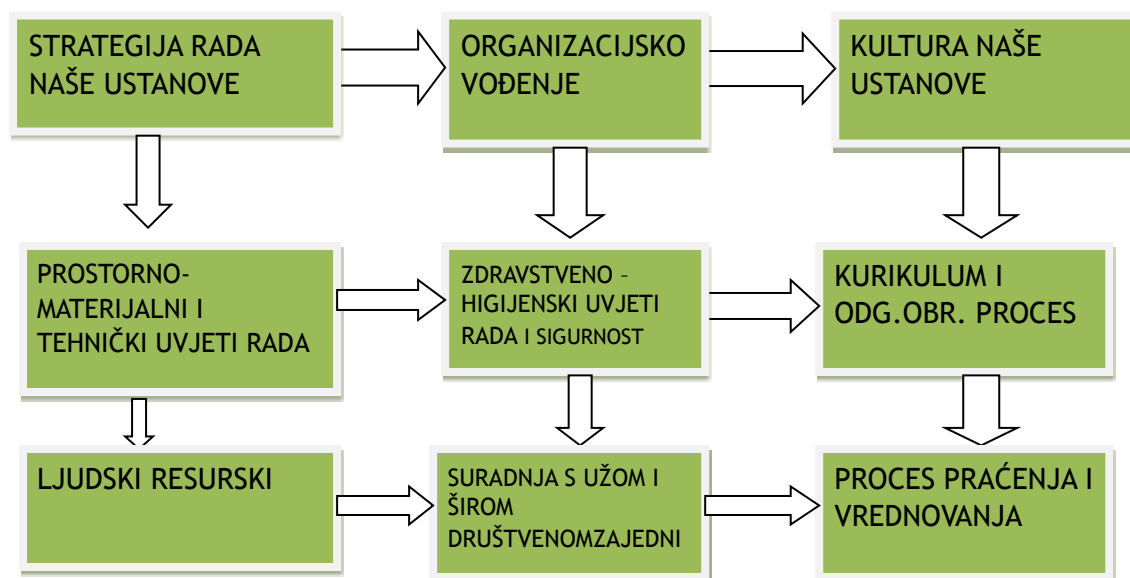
STRATEGIJA RADA NAŠE USTANOVE

ORGANIZACIJSKO VOĐENJE

KULTURA NAŠE USTANOVE

PROSTORNO-MATERIJALNI I TEHNIČKI UVJETI RADA

ZDRAVSTVENO – HIGIJENSKI UVJETI RADA I SIGURNOST

KURIKULUM I ODG.OBR. PROCES

LJUDSKI RESURSKI

SURADNJA S UŽOM I ŠIROM DRUŠTVENOMZAJEDNI

PROCES PRAĆENJA I VREDNOVANJA